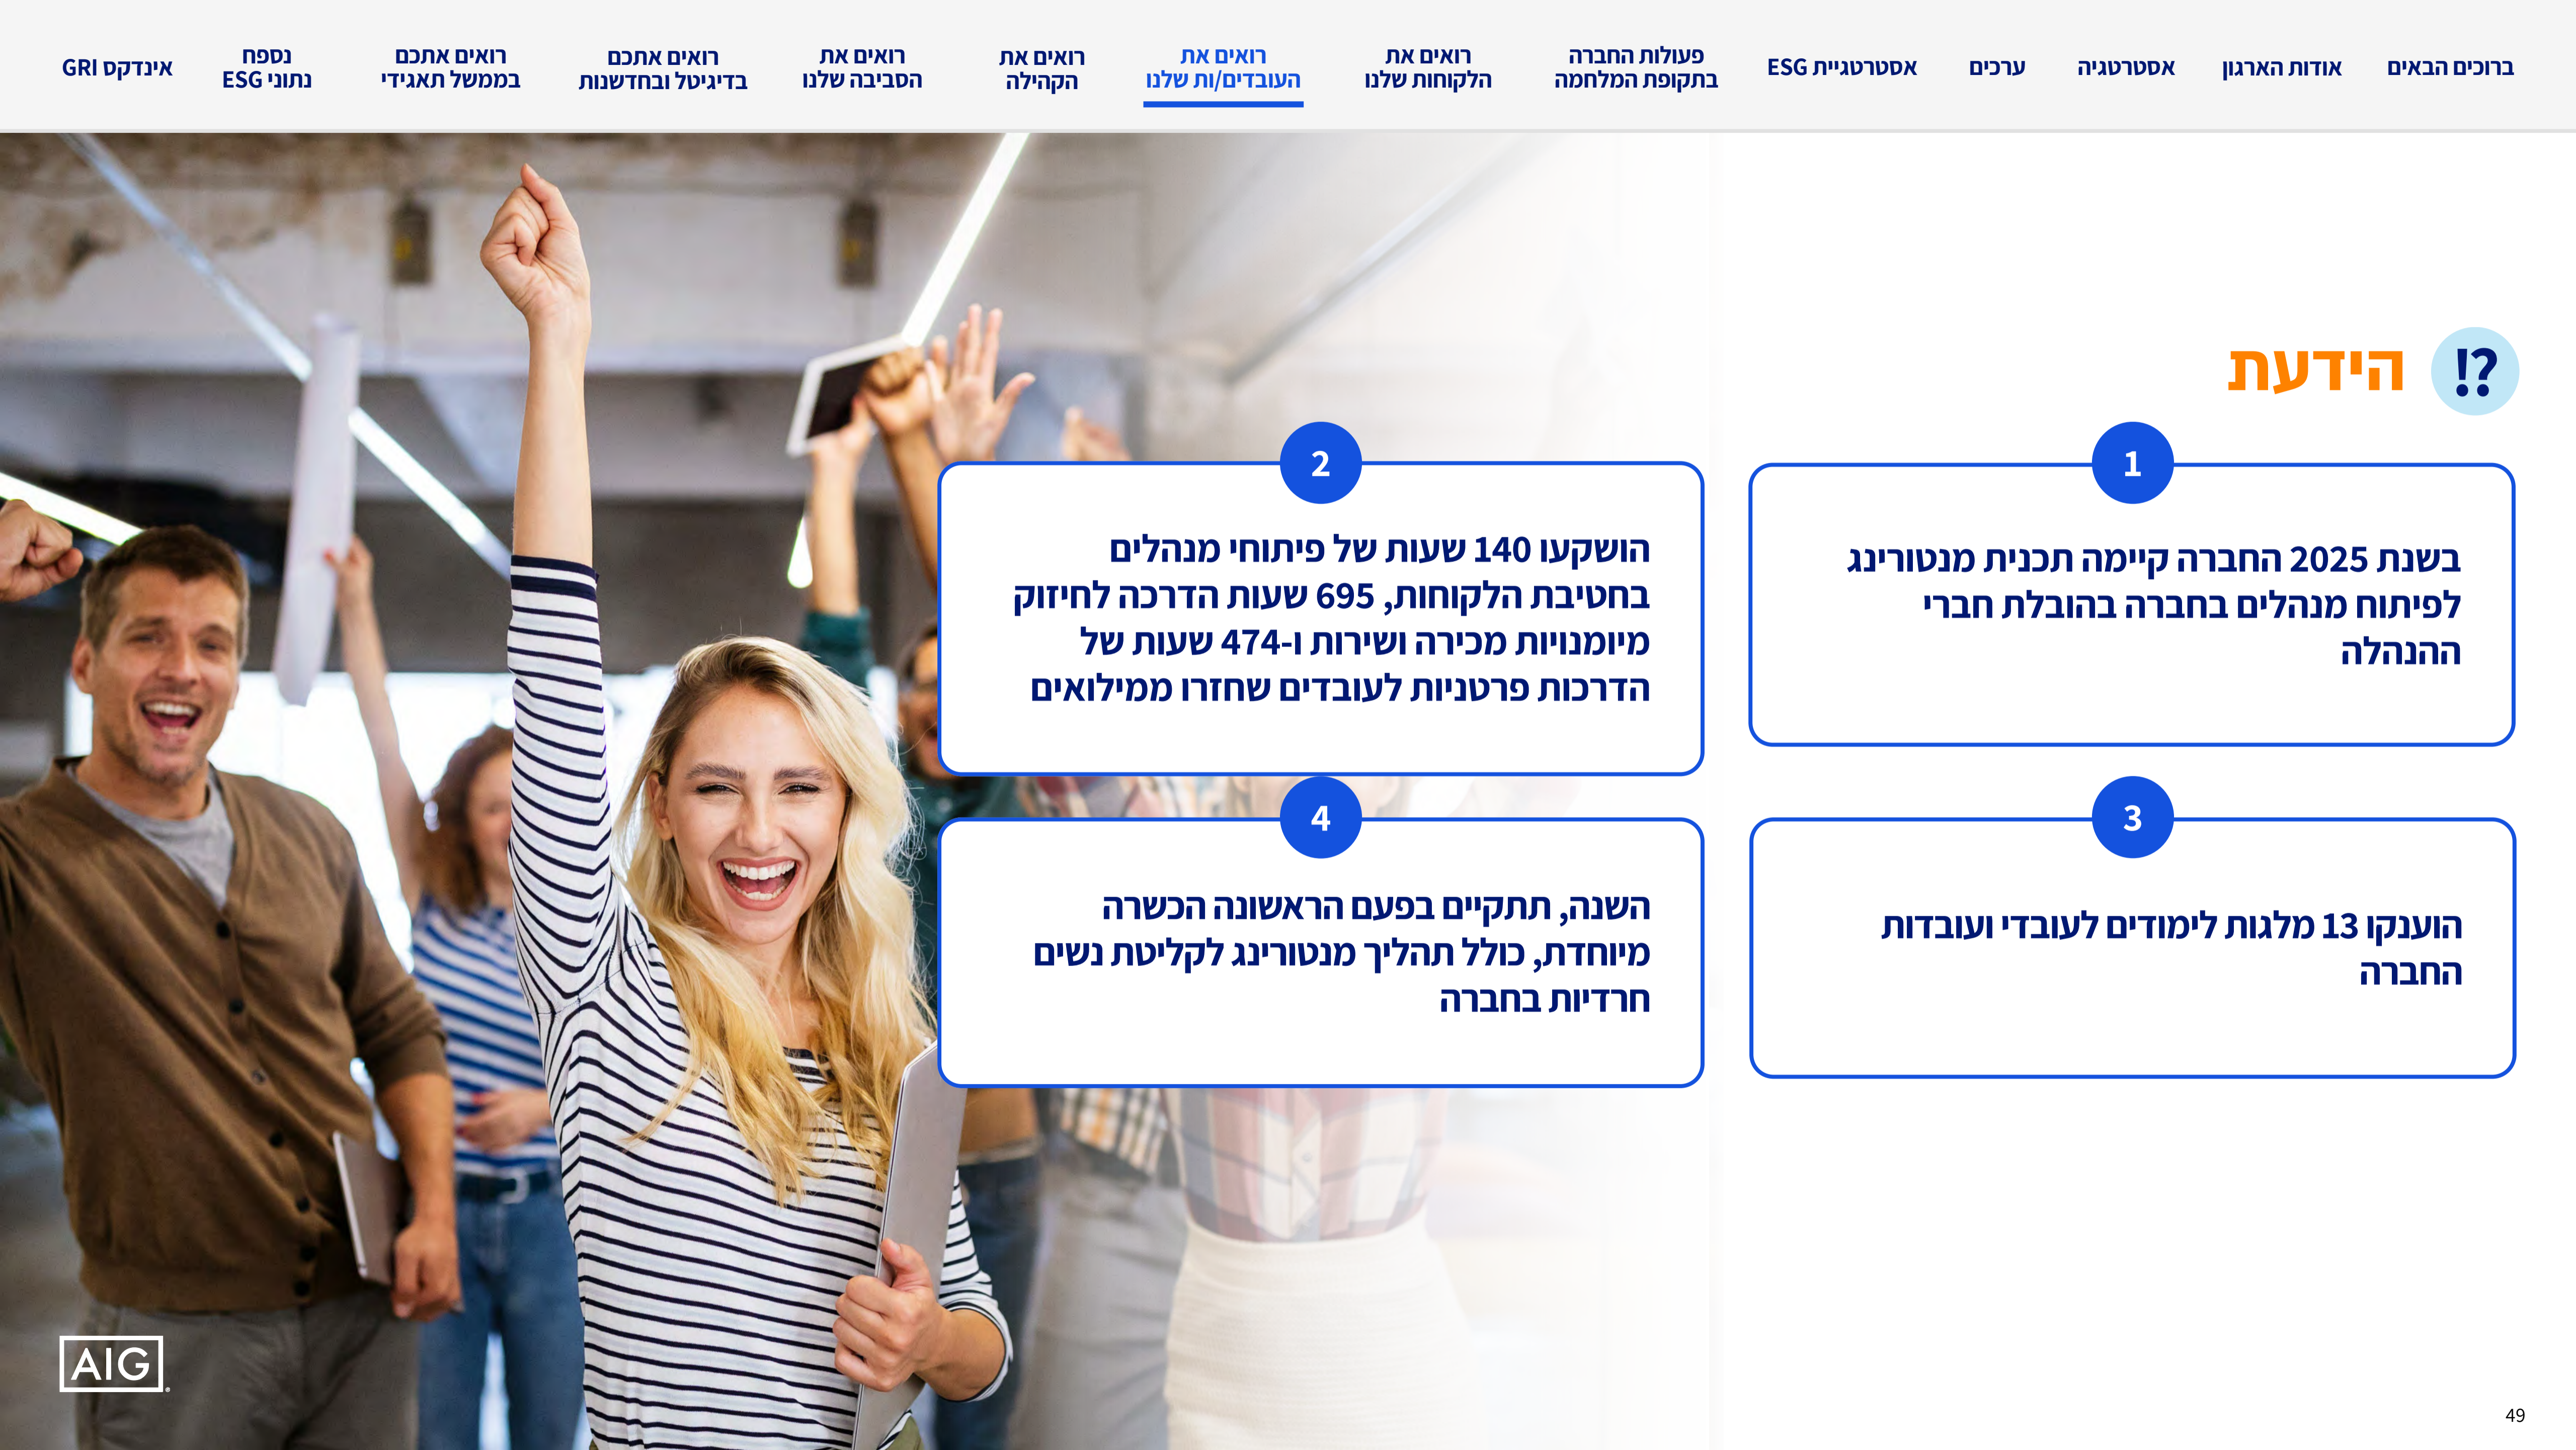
ברוכים הבאים | אודות הארגון | אסטרטגיה | ערכים | אסטרטגיית ESG | פעולות החברה בתקופת המלחמה | רואים את הלקוחות שלנו | רואים את העובדים/ות שלנו | רואים את הקהילה | רואים את הסביבה שלנו | רואים אתכם בדיגיטל ובחדשנות | רואים אתכם בממשל תאגידי | נספח נתוני ESG | אינדקס GRI

!? הידעת

1
בשנת 2025 החברה קיימה תכנית מנטורינג לפיתוח מנהלים בחברה בהובלת חברי ההנהלה

2
הושקעו 140 שעות של פיתוחי מנהלים בחטיבת הלקוחות, 695 שעות הדרכה לחיזוק מיומנויות מכירה ושירות ו-474 שעות של הדרכות פרטניות לעובדים שחזרו ממילואים

3
הוענקו 13 מלגות לימודים לעובדי ועובדות החברה

4
השנה, תתקיים בפעם הראשונה הכשרה מיוחדת, כולל תהליך מנטורינג לקליטת נשים חרדיות בחברה

AIG

49